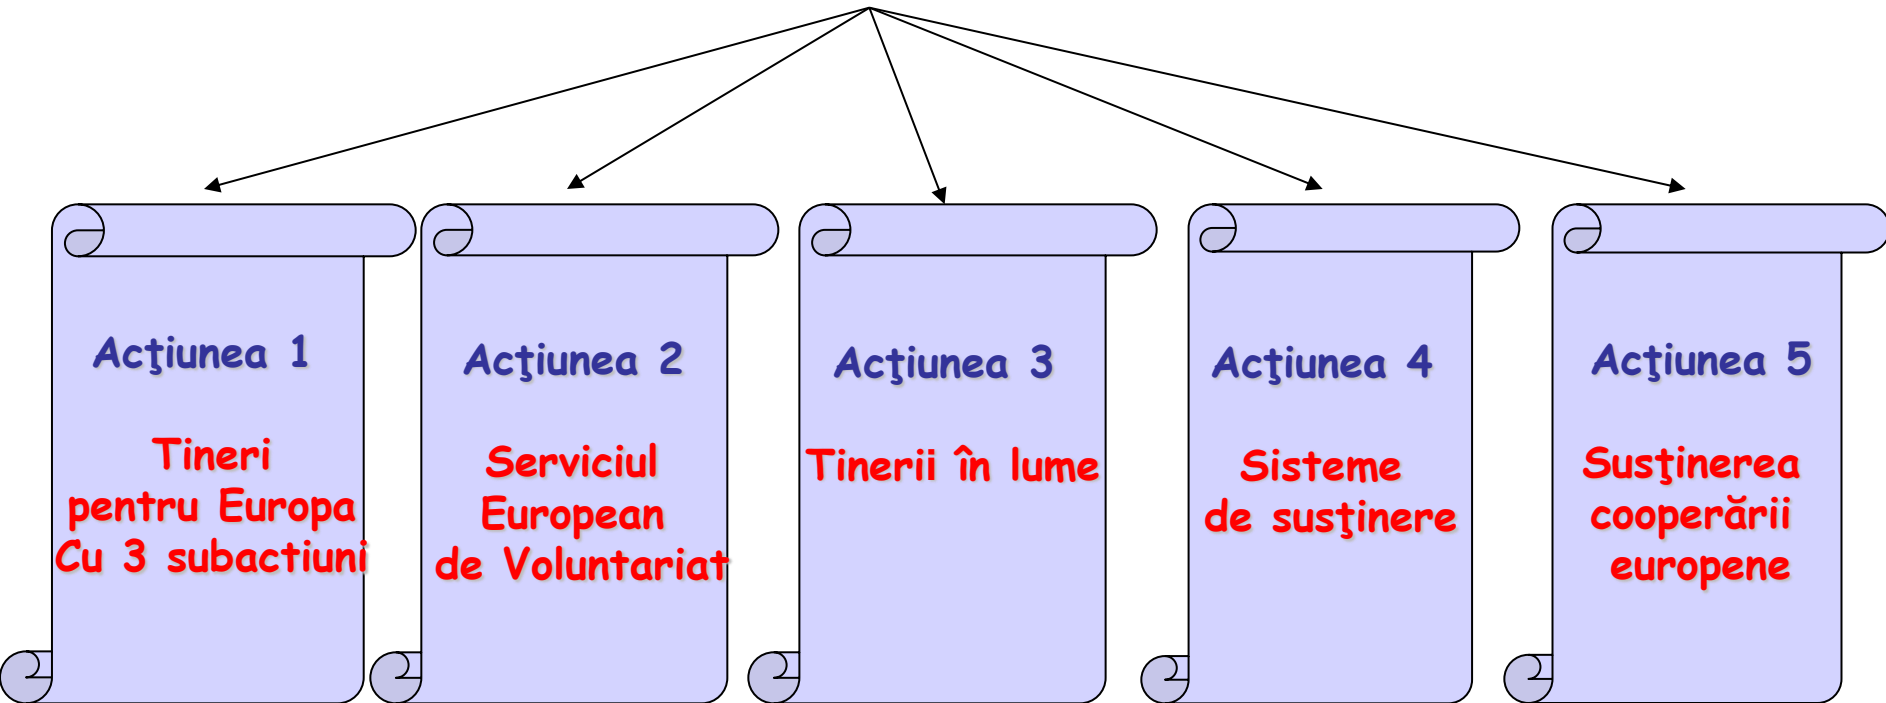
Acţiunea 1

Tineri pentru Europa Cu 3 subactiuni

Acţiunea 2

Serviciul European de Voluntariat

Acţiunea 3

Tinerii în lume

Acţiunea 4

Sisteme de susţinere

Acţiunea 5

Susţinerea cooperării europene